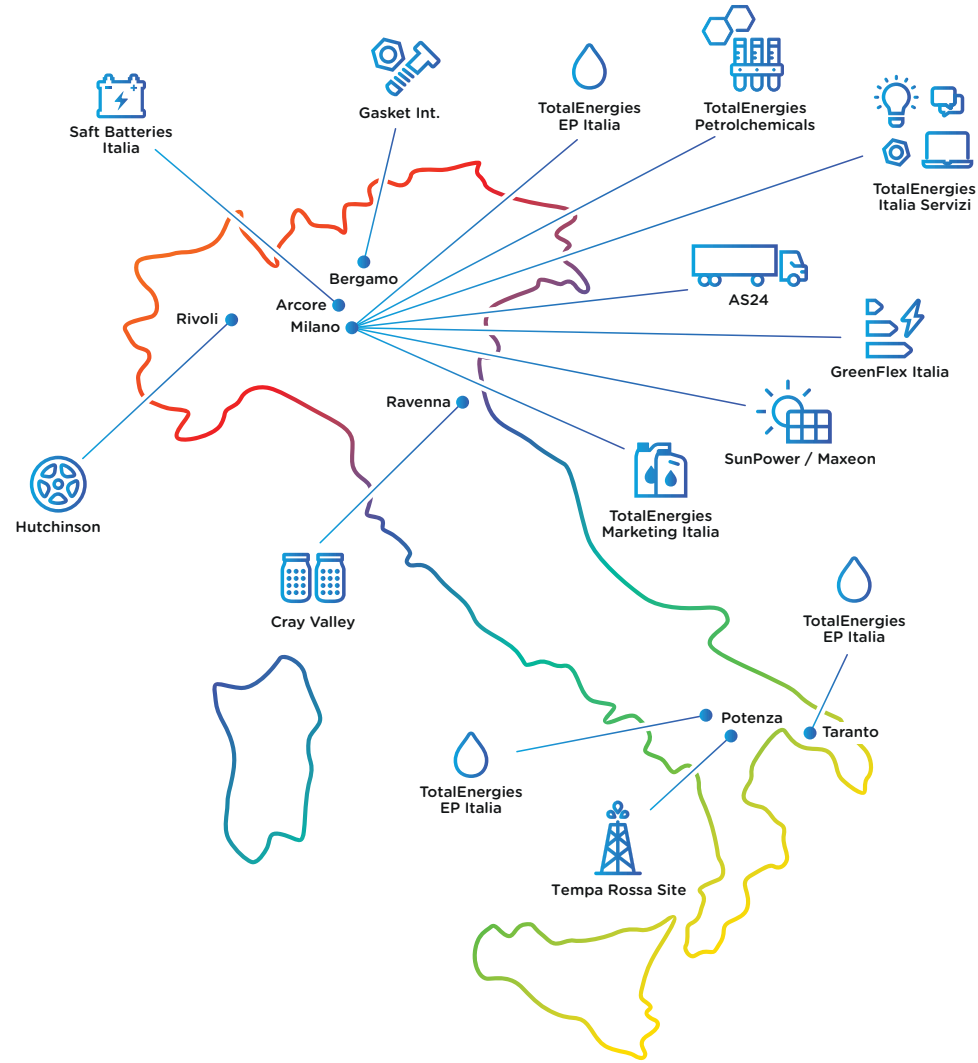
Saft Batteries Italia

Gasket Int.

TotalEnergies EP Italia

TotalEnergies Petrolchemicals

TotalEnergies Italia Servizi

Bergamo

Arcore

Rivoli

Milano

AS24

GreenFlex Italia

Ravenna

SunPower / Maxeon

Hutchinson

TotalEnergies Marketing Italia

Cray Valley

TotalEnergies EP Italia

Potenza

Taranto

TotalEnergies EP Italia

Tempa Rossa Site